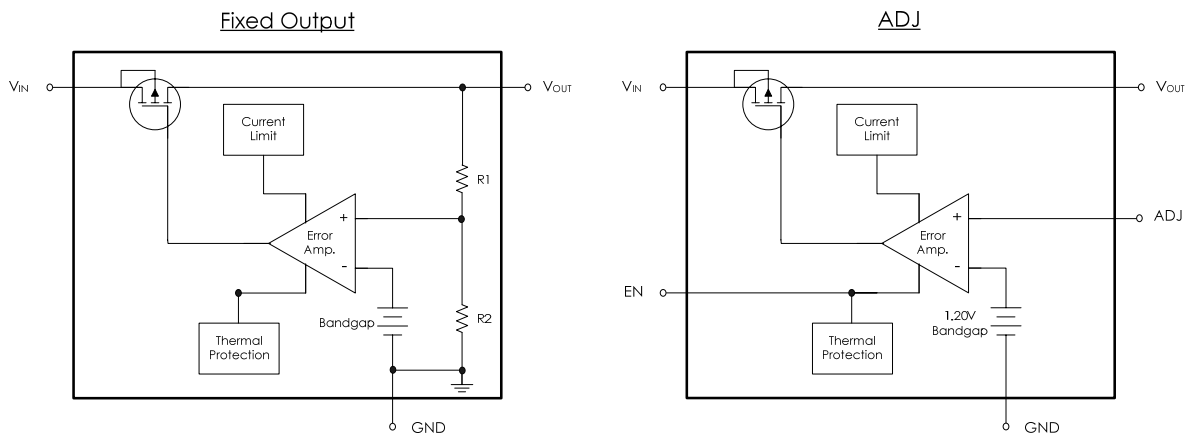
Fixed Output

$V_{IN}$

$V_{OUT}$

Current Limit

R1

Error Amp.

+

-

Bandgap

R2

Thermal Protection

GND

ADJ

$V_{IN}$

$V_{OUT}$

Current Limit

+

ADJ

Error Amp.

-

EN

1.20V Bandgap

Thermal Protection

GND